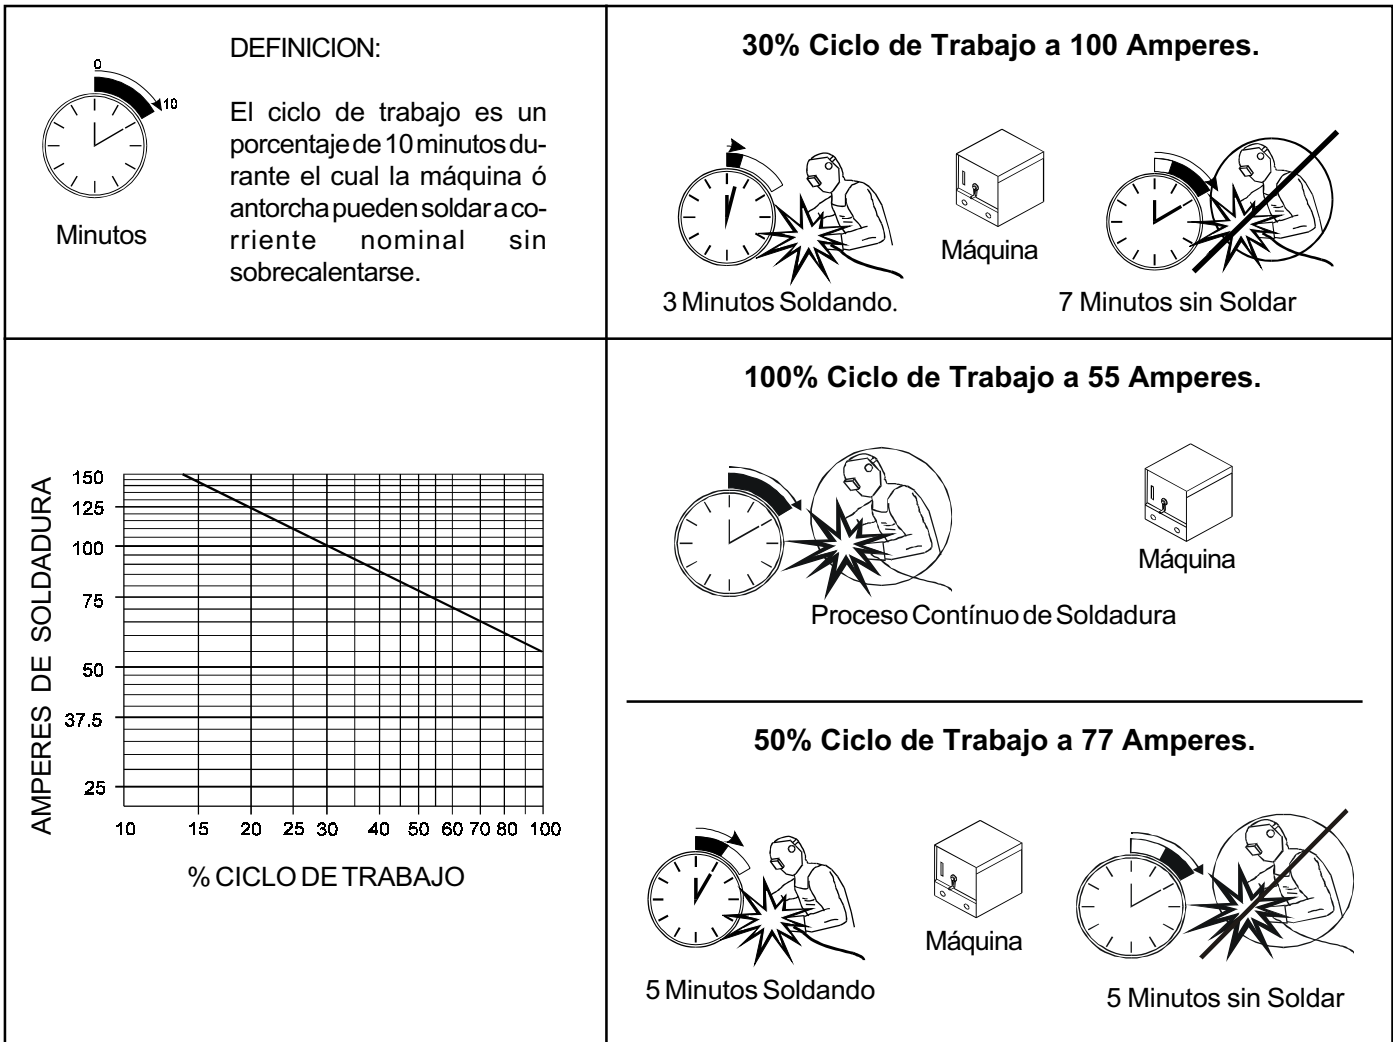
0

10

Minutos

DEFINICION:

El ciclo de trabajo es un porcentaje de 10 minutos durante el cual la máquina ó antorcha pueden soldar a corriente nominal sin sobrecalentarse.

30% Ciclo de Trabajo a 100 Amperes.

Máquina

3 Minutos Soldando.

7 Minutos sin Soldar

AMPERES DE SOLDADURA

150
125
100
75
50
37.5
25

10 15 20 25 30 40 50 60 70 80 100

% CICLO DE TRABAJO

100% Ciclo de Trabajo a 55 Amperes.

Máquina

Proceso Contínuo de Soldadura

50% Ciclo de Trabajo a 77 Amperes.

Máquina

5 Minutos Soldando

5 Minutos sin Soldar